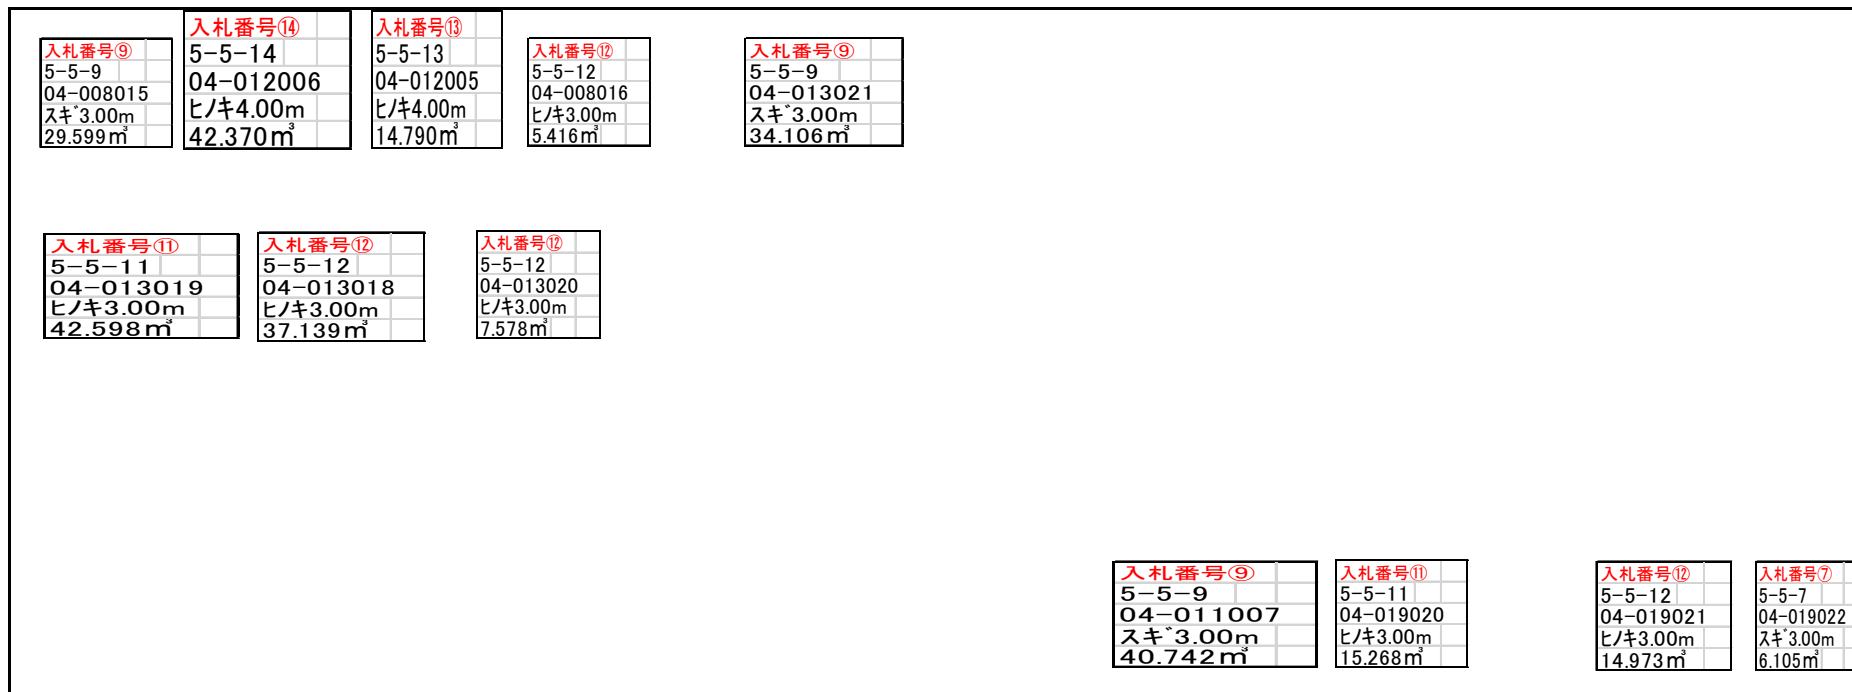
入札番号⑨
5-5-9
04-008015
スギ3.00m
29.599㎥

入札番号⑭
5-5-14
04-012006
ヒノキ4.00m
42.370㎥

入札番号⑬
5-5-13
04-012005
ヒノキ4.00m
14.790㎥

入札番号⑫
5-5-12
04-008016
ヒノキ3.00m
5.416㎥

入札番号⑨
5-5-9
04-013021
スギ3.00m
34.106㎥

入札番号⑪
5-5-11
04-013019
ヒノキ3.00m
42.598㎥

入札番号⑫
5-5-12
04-013018
ヒノキ3.00m
37.139㎥

入札番号⑫
5-5-12
04-013020
ヒノキ3.00m
7.578㎥

入札番号⑨
5-5-9
04-011007
スギ3.00m
40.742㎥

入札番号⑪
5-5-11
04-019020
ヒノキ3.00m
15.268㎥

入札番号⑫
5-5-12
04-019021
ヒノキ3.00m
14.973㎥

入札番号⑦
5-5-7
04-019022
スギ3.00m
6.105㎥